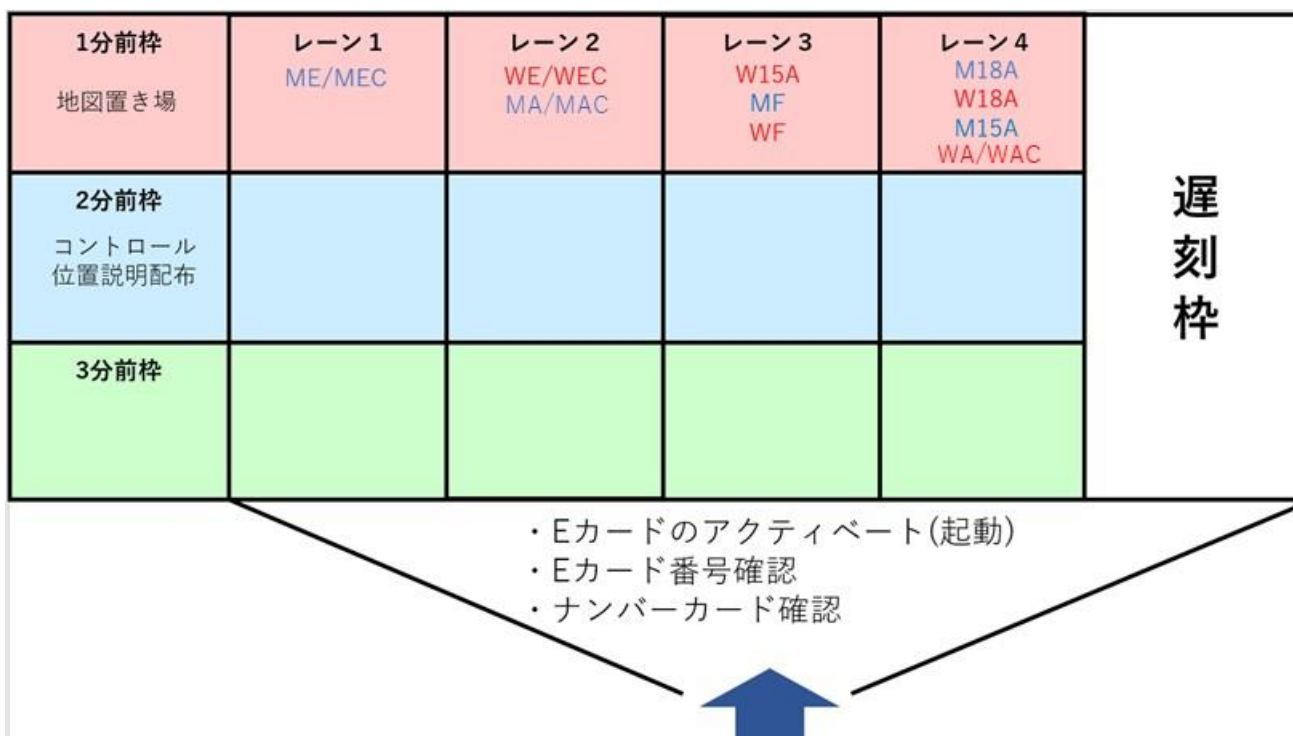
| 1分前枠<br>地図置き場 | レーン1<br>ME/MEC | レーン2<br>WE/WEC<br>MA/MAC | レーン3<br>W15A<br>MF<br>WF | レーン4<br>M18A<br>W18A<br>M15A<br>WA/WAC | 遅刻枠 |
|---|---|---|---|---|---|
| 2分前枠<br>コントロール位置説明配布 | | | | | |
| 3分前枠 | | | | | |

・Eカードのアクティベート(起動)
・Eカード番号確認
・ナンバーカード確認